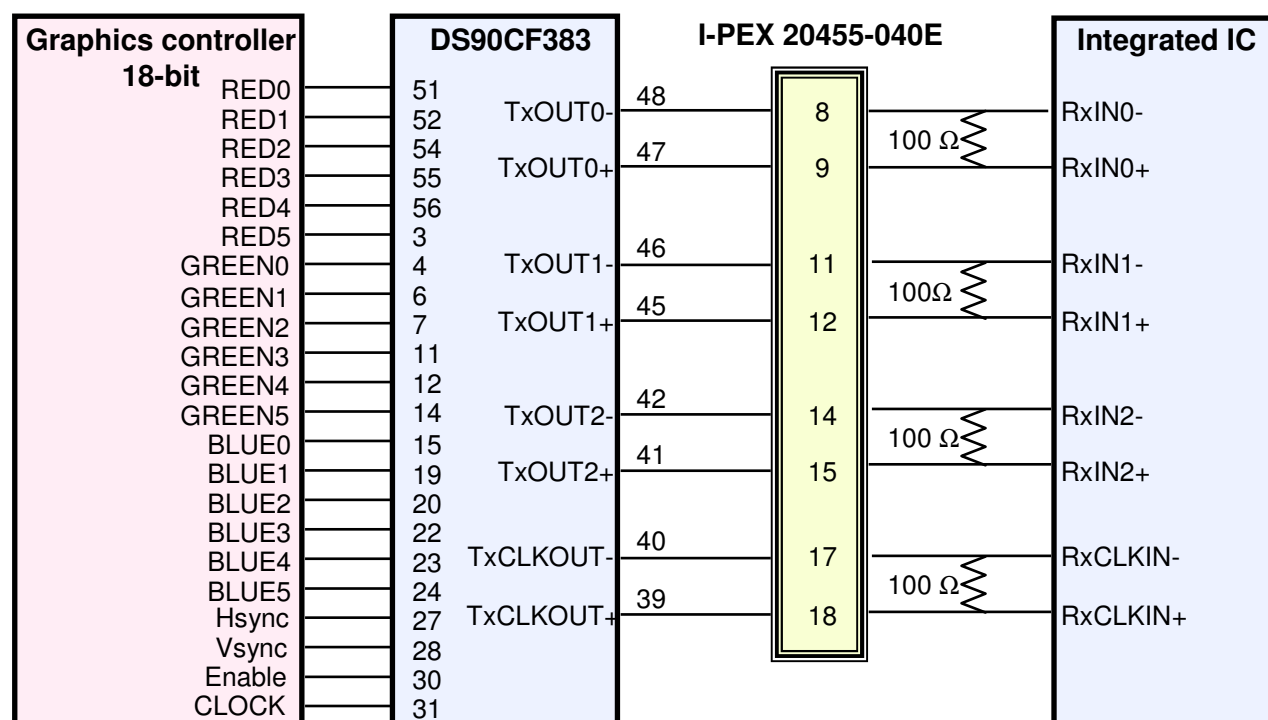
Graphics controller 18-bit

RED0
RED1
RED2
RED3
RED4
RED5
GREEN0
GREEN1
GREEN2
GREEN3
GREEN4
GREEN5
BLUE0
BLUE1
BLUE2
BLUE3
BLUE4
BLUE5
Hsync
Vsync
Enable
CLOCK

DS90CF383

51
52
54
55
56
3
4
6
7
11
12
14
15
19
20
22
23
24
27
28
30
31

TxOUT0-
TxOUT0+
TxOUT1-
TxOUT1+
TxOUT2-
TxOUT2+
TxCLKOUT-
TxCLKOUT+

48
47
46
45
42
41
40
39

I-PEX 20455-040E

8
9
11
12
14
15
17
18

100 Ω
100Ω
100 Ω
100 Ω

Integrated IC

RxIN0-
RxIN0+
RxIN1-
RxIN1+
RxIN2-
RxIN2+
RxCLKIN-
RxCLKIN+